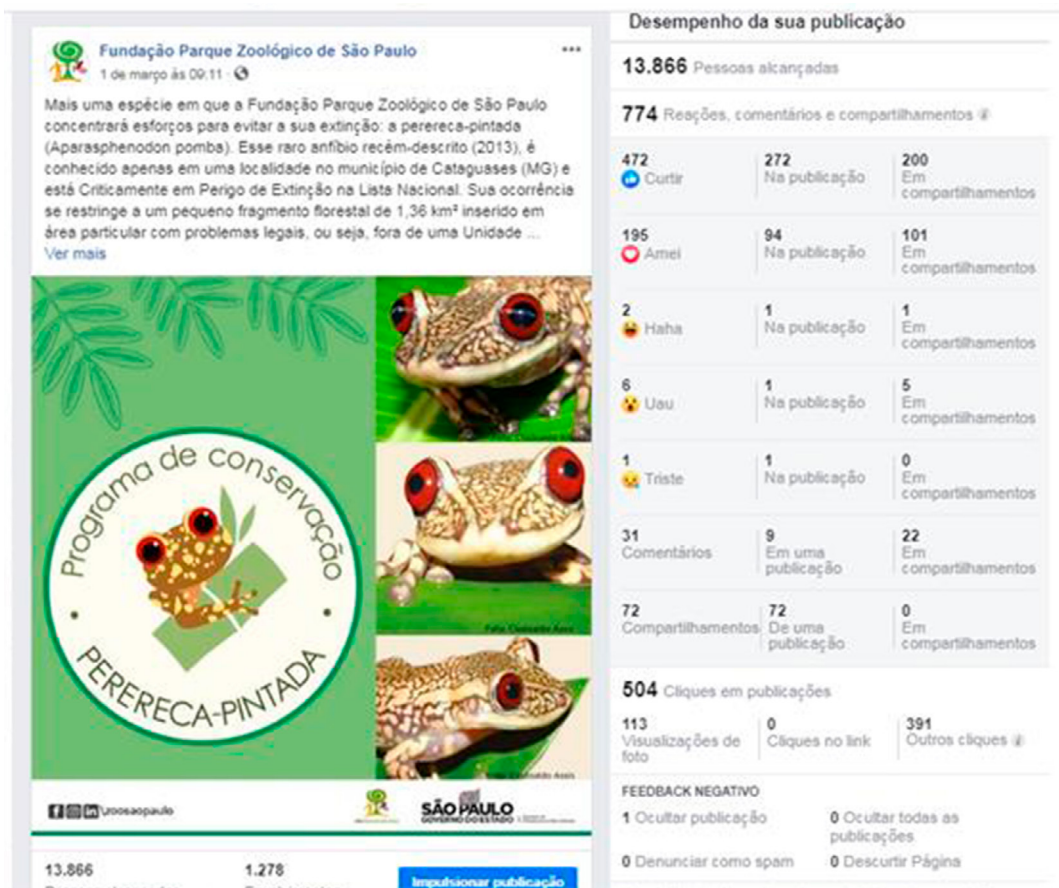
Fundação Parque Zoológico de São Paulo
1 de março às 09:11 ·

Mais uma espécie em que a Fundação Parque Zoológico de São Paulo concentrará esforços para evitar a sua extinção: a perereca-pintada (Aparasphenodon pomba). Esse raro anfíbio recém-descrito (2013), é conhecido apenas em uma localidade no município de Cataguases (MG) e está Criticamente em Perigo de Extinção na Lista Nacional. Sua ocorrência se restringe a um pequeno fragmento florestal de 1,36 km² inserido em área particular com problemas legais, ou seja, fora de uma Unidade ...
Ver mais

Programa de conservação
PERERECA-PINTADA

Foto: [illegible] Assis

Foto: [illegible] Assis

/zoosaopaulo

SÃO PAULO
GOVERNO DO ESTADO

13.866
1.278
Impulsionar publicação

Desempenho da sua publicação

13.866 Pessoas alcançadas

774 Reações, comentários e compartilhamentos

| | | |
|---|---|---|
| 472 Curtir | 272 Na publicação | 200 Em compartilhamentos |
| 195 Amei | 94 Na publicação | 101 Em compartilhamentos |
| 2 Haha | 1 Na publicação | 1 Em compartilhamentos |
| 6 Uau | 1 Na publicação | 5 Em compartilhamentos |
| 1 Triste | 1 Na publicação | 0 Em compartilhamentos |
| 31 Comentários | 9 Em uma publicação | 22 Em compartilhamentos |
| 72 Compartilhamentos | 72 De uma publicação | 0 Em compartilhamentos |

504 Cliques em publicações

| | | |
|---|---|---|
| 113 Visualizações de foto | 0 Cliques no link | 391 Outros cliques |

FEEDBACK NEGATIVO

1 Ocultar publicação
0 Ocultar todas as publicações
0 Denunciar como spam
0 Descurtir Página